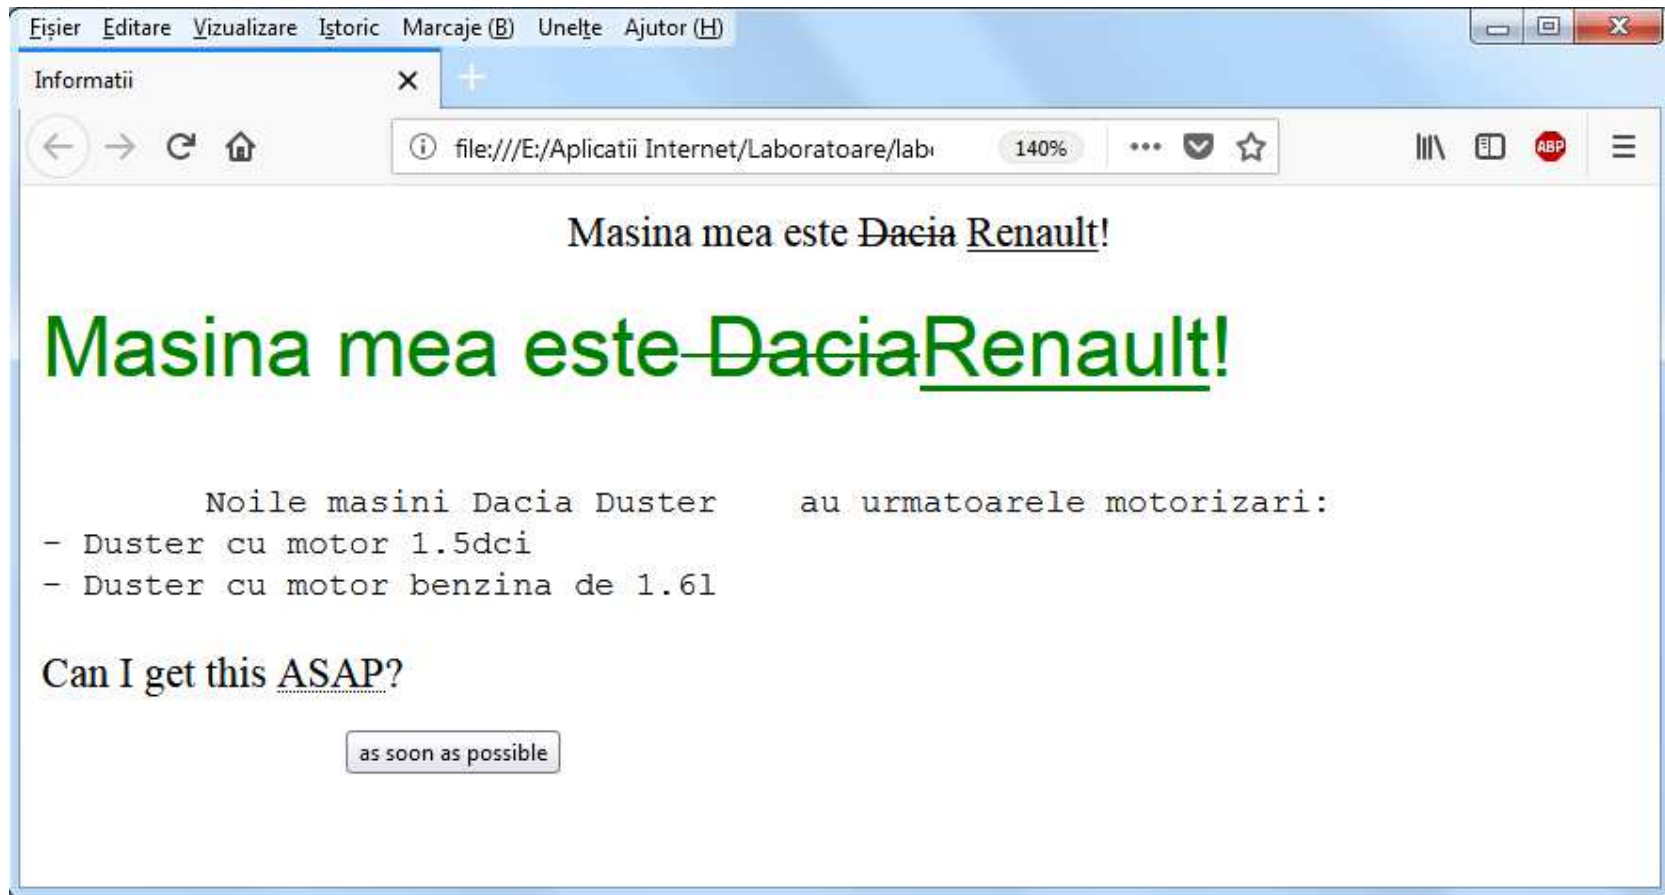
Fisier Editare Vizualizare Istoric Marcaje (B) Unelte Ajutor (H)

Informatii ×

file:///E:/Aplicatii Internet/Laboratoare/lab 140% ••• ABP

Masina mea este Dacia Renault!

Masina mea este Dacia Renault!

Noile masini Dacia Duster au urmatoarele motorizari:
- Duster cu motor 1.5dci
- Duster cu motor benzina de 1.6l

Can I get this ASAP?

as soon as possible